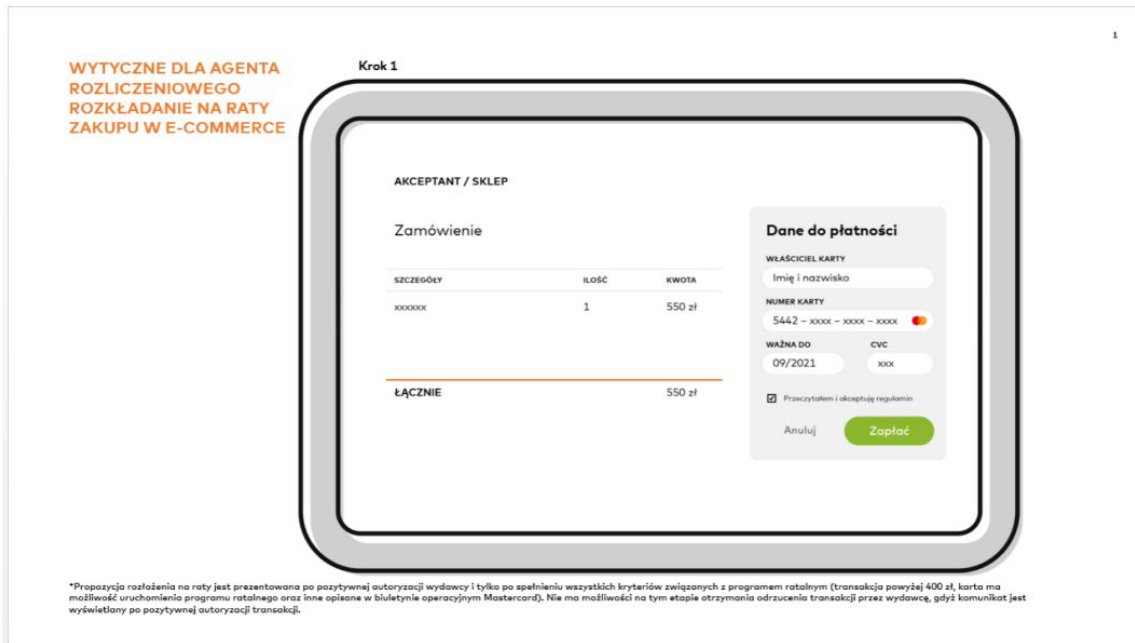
1

WYTYCZNE DLA AGENTA ROZLICZENIOWEGO ROZKŁADANIE NA RATY ZAKUPU W E-COMMERCE

Krok 1

AKCEPTANT / SKLEP

Zamówienie

| SZCZEGÓŁY | ILOŚĆ | KWOTA |
|---|---|---|
| xxxxxx | 1 | 550 zł |

ŁĄCZNIE 550 zł

Dane do płatności

WŁAŚCICIEL KARTY

Imię i nazwisko

NUMER KARTY

5442 – xxxx – xxxx – xxxx

WAŻNA DO

09/2021

CVC

xxx

Przeczytałem i akceptuję regulamin

Anuluj

Zapłać

*Propozycja rozłożenia na raty jest prezentowana po pozytywnej autoryzacji wydawcy i tylko po spełnieniu wszystkich kryteriów związanych z programem ratalnym (transakcja powyżej 400 zł, karta ma możliwość uruchomienia programu ratalnego oraz inne opisane w biuletynie operacyjnym Mastercard). Nie ma możliwości na tym etapie otrzymania odrzucenia transakcji przez wydawcę, gdyż komunikat jest wyświetlany po pozytywnej autoryzacji transakcji.